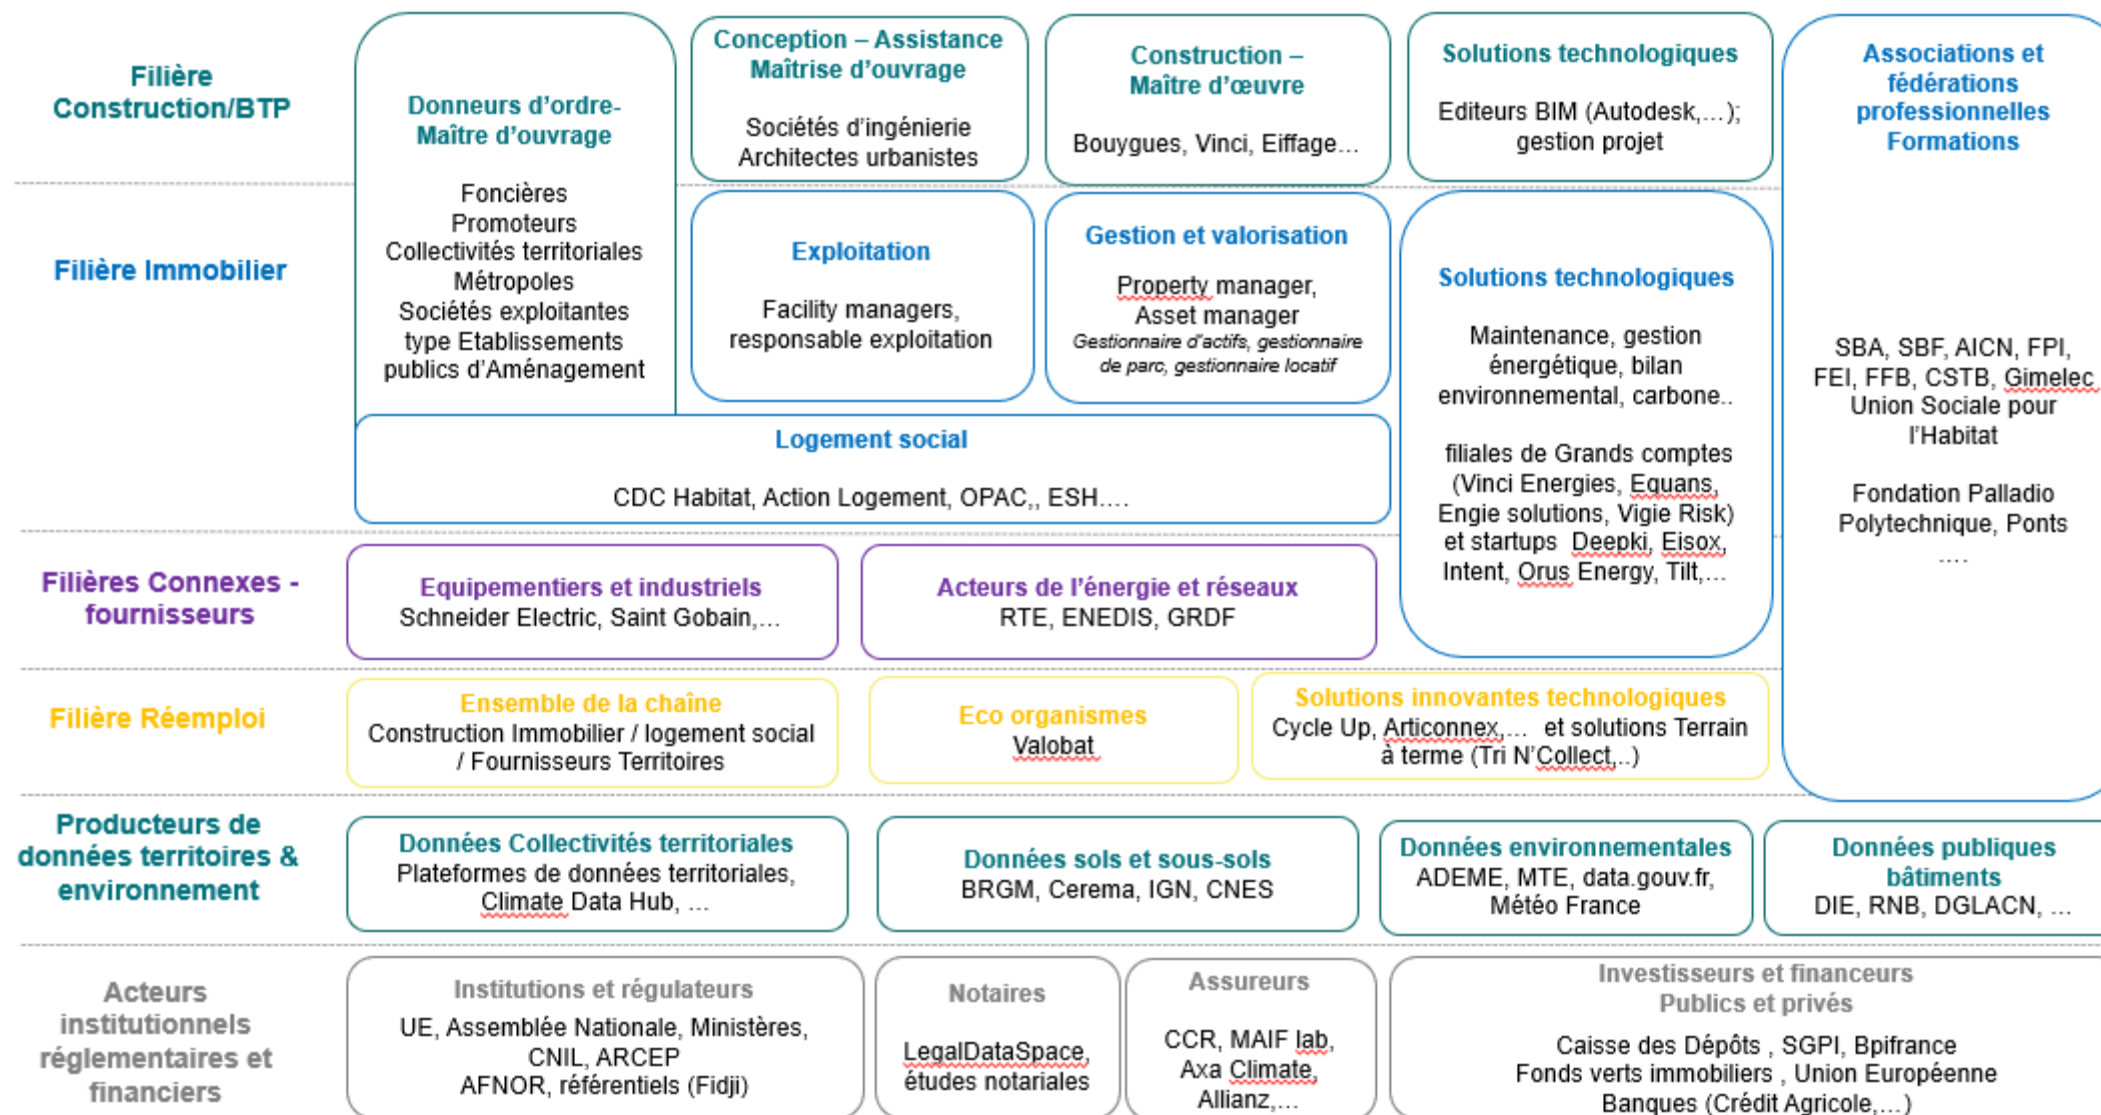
Filière Construction/BTP

Donneurs d'ordre-Maître d'ouvrage

Foncières
Promoteurs
Collectivités territoriales
Métropoles
Sociétés exploitantes type Etablissements publics d'Aménagement

Conception – Assistance Maîtrise d'ouvrage

Sociétés d'ingénierie
Architectes urbanistes

Construction – Maître d'œuvre

Bouygues, Vinci, Eiffage…

Solutions technologiques

Editeurs BIM (Autodesk,…); gestion projet

Associations et fédérations professionnelles Formations

Filière Immobilier

Exploitation

Facility managers, responsable exploitation

Gestion et valorisation

Property manager, Asset manager
Gestionnaire d'actifs, gestionnaire de parc, gestionnaire locatif

Solutions technologiques

Maintenance, gestion énergétique, bilan environnemental, carbone..

filiales de Grands comptes (Vinci Energies, Equans, Engie solutions, Vigie Risk) et startups Deepki, Eisox, Intent, Orus Energy, Tilt,…

SBA, SBF, AICN, FPI, FEI, FFB, CSTB, Gimelec, Union Sociale pour l'Habitat

Fondation Palladio
Polytechnique, Ponts
….

Logement social

CDC Habitat, Action Logement, OPAC,, ESH….

Filières Connexes - fournisseurs

Equipementiers et industriels
Schneider Electric, Saint Gobain,…

Acteurs de l'énergie et réseaux
RTE, ENEDIS, GRDF

Filière Réemploi

Ensemble de la chaîne
Construction Immobilier / logement social / Fournisseurs Territoires

Eco organismes
Valobat

Solutions innovantes technologiques
Cycle Up, Articonnex,… et solutions Terrain à terme (Tri N'Collect,..)

Producteurs de données territoires & environnement

Données Collectivités territoriales
Plateformes de données territoriales, Climate Data Hub, …

Données sols et sous-sols
BRGM, Cerema, IGN, CNES

Données environnementales
ADEME, MTE, data.gouv.fr, Météo France

Données publiques bâtiments
DIE, RNB, DGLACN, …

Acteurs institutionnels réglementaires et financiers

Institutions et régulateurs
UE, Assemblée Nationale, Ministères, CNIL, ARCEP
AFNOR, référentiels (Fidji)

Notaires
LegalDataSpace, études notariales

Assureurs
CCR, MAIF lab, Axa Climate, Allianz,…

Investisseurs et financeurs Publics et privés
Caisse des Dépôts , SGPI, Bpifrance
Fonds verts immobiliers , Union Européenne
Banques (Crédit Agricole,…)